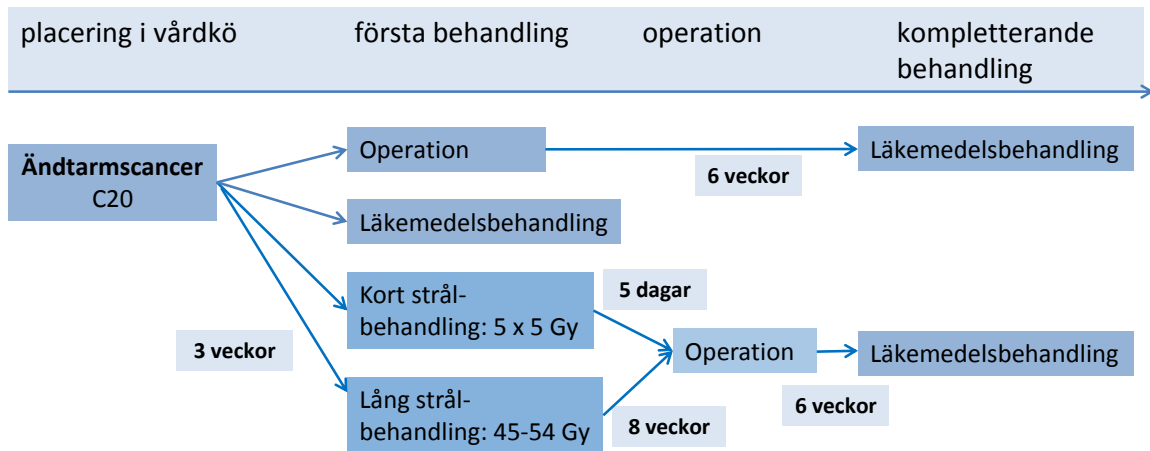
placering i vårdkö första behandling operation kompletterande behandling

Ändtarmscancer C20

Operation

6 veckor

Läkemedelsbehandling

Läkemedelsbehandling

Kort strålbehandling: 5 x 5 Gy

5 dagar

3 veckor

Operation

Läkemedelsbehandling

Lång strålbehandling: 45-54 Gy

6 veckor

8 veckor